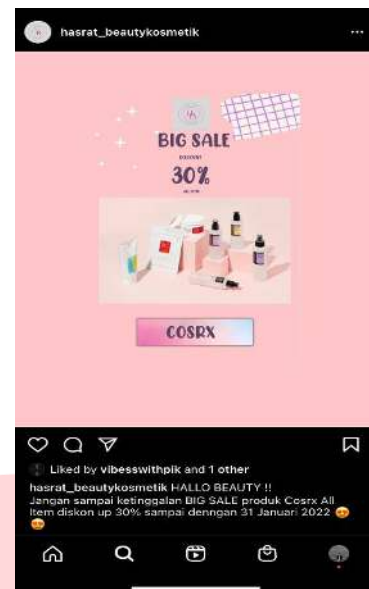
hasrat_beautykosmetik

BIG SALE

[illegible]

30%

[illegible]

COSRX

Liked by vibesswithpik and 1 other

hasrat_beautykosmetik HALLO BEAUTY !!
Jangan sampai ketinggalan BIG SALE produk Cosrx All item diskon up 30% sampai denngan 31 Januari 2022